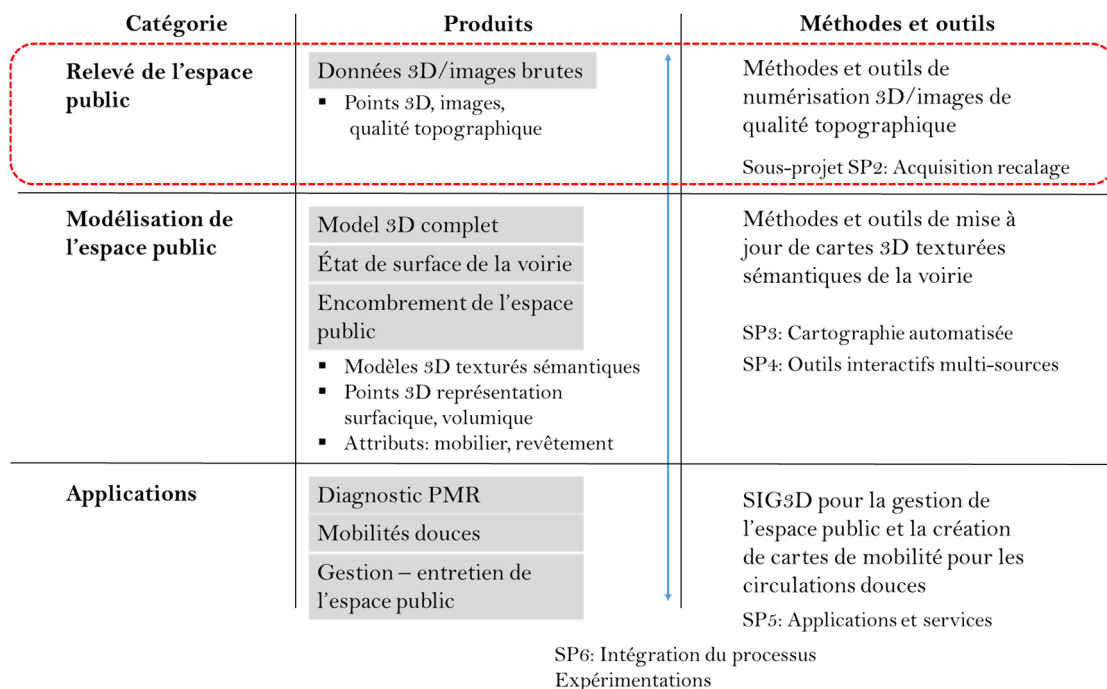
| Catégorie | Produits | Méthodes et outils |
|---|---|---|
| Relevé de l'espace public | Données 3D/images brutes<br>▪ Points 3D, images, qualité topographique | Méthodes et outils de numérisation 3D/images de qualité topographique<br>Sous-projet SP2: Acquisition recalage |
| Modélisation de l'espace public | Model 3D complet<br>État de surface de la voirie<br>Encombrement de l'espace public<br>▪ Modèles 3D texturés sémantiques<br>▪ Points 3D représentation surfacique, volumique<br>▪ Attributs: mobilier, revêtement | Méthodes et outils de mise à jour de cartes 3D texturées sémantiques de la voirie<br>SP3: Cartographie automatisée<br>SP4: Outils interactifs multi-sources |
| Applications | Diagnostic PMR<br>Mobilités douces<br>Gestion – entretien de l'espace public | SIG3D pour la gestion de l'espace public et la création de cartes de mobilité pour les circulations douces<br>SP5: Applications et services |

SP6: Intégration du processus
Expérimentations